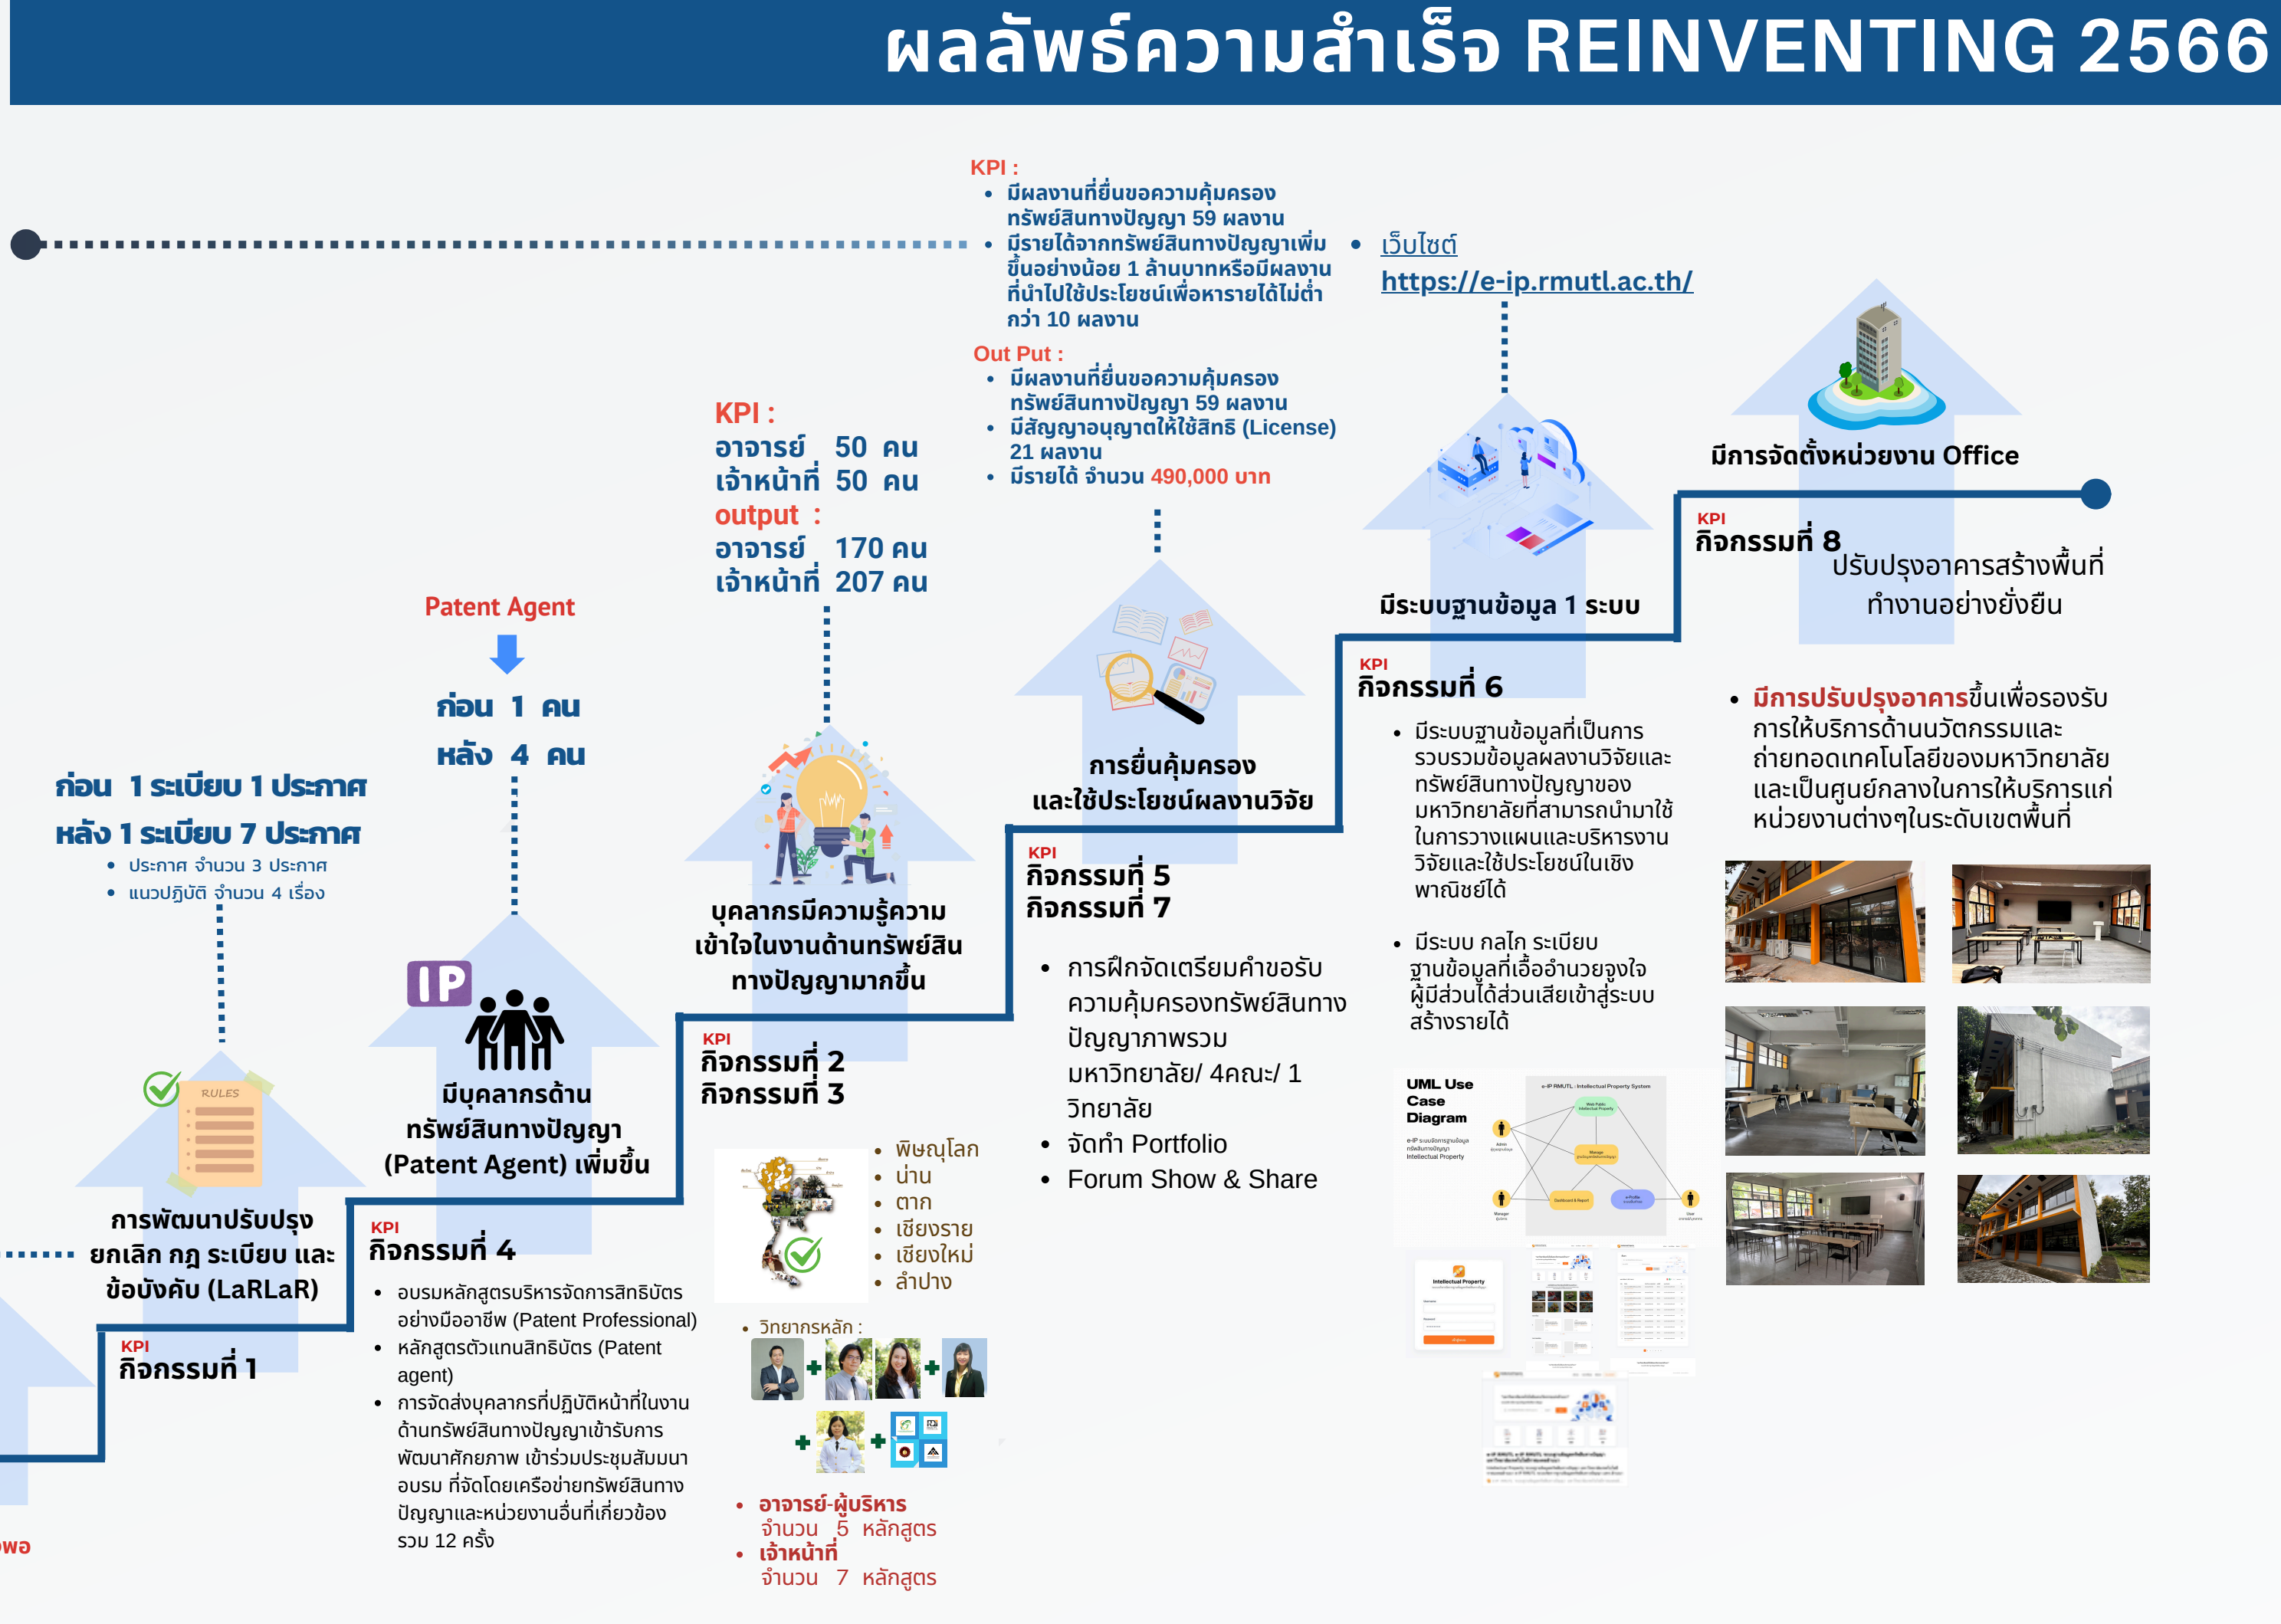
ผลลัพธ์ความสำเร็จ REINVENTING 2566

KPI :
- มีผลงานที่ยื่นขอความคุ้มครองทรัพย์สินทางปัญญา 59 ผลงาน
- มีรายได้จากทรัพย์สินทางปัญญาเพิ่มขึ้นอย่างน้อย 1 ล้านบาทหรือมีผลงานที่นำไปใช้ประโยชน์เพื่อหารายได้ไม่ต่ำกว่า 10 ผลงาน

Out Put :
- มีผลงานที่ยื่นขอความคุ้มครองทรัพย์สินทางปัญญา 59 ผลงาน
- มีสัญญาอนุญาตให้ใช้สิทธิ (License) 21 ผลงาน
- มีรายได้ จำนวน 490,000 บาท

- เว็บไซต์ https://e-ip.rmutl.ac.th/

มีการจัดตั้งหน่วยงาน Office

KPI
กิจกรรมที่ 8
ปรับปรุงอาคารสร้างพื้นที่ทำงานอย่างยั่งยืน

- มีการปรับปรุงอาคารขึ้นเพื่อรองรับการให้บริการด้านนวัตกรรมและถ่ายทอดเทคโนโลยีของมหาวิทยาลัยและเป็นศูนย์กลางในการให้บริการแก่หน่วยงานต่างๆในระดับเขตพื้นที่

มีระบบฐานข้อมูล 1 ระบบ

KPI
กิจกรรมที่ 6
- มีระบบฐานข้อมูลที่เป็นการรวบรวมข้อมูลผลงานวิจัยและทรัพย์สินทางปัญญาของมหาวิทยาลัยที่สามารถนำมาใช้ในการวางแผนและบริหารงานวิจัยและใช้ประโยชน์ในเชิงพาณิชย์ได้
- มีระบบ กลไก ระเบียบ ฐานข้อมูลที่เอื้ออำนวยจูงใจผู้มีส่วนได้ส่วนเสียเข้าสู่ระบบสร้างรายได้

UML Use Case Diagram

KPI :
อาจารย์ 50 คน
เจ้าหน้าที่ 50 คน
output :
อาจารย์ 170 คน
เจ้าหน้าที่ 207 คน

การยื่นคุ้มครองและใช้ประโยชน์ผลงานวิจัย

KPI
กิจกรรมที่ 5
กิจกรรมที่ 7
- การฝึกจัดเตรียมคำขอรับความคุ้มครองทรัพย์สินทางปัญญาภาพรวม มหาวิทยาลัย/ 4คณะ/ 1 วิทยาลัย
- จัดทำ Portfolio
- Forum Show & Share

บุคลากรมีความรู้ความเข้าใจในงานด้านทรัพย์สินทางปัญญามากขึ้น

KPI
กิจกรรมที่ 2
กิจกรรมที่ 3

- พิษณุโลก
- น่าน
- ตาก
- เชียงราย
- เชียงใหม่
- ลำปาง

- วิทยากรหลัก :

- อาจารย์-ผู้บริหาร จำนวน 5 หลักสูตร
- เจ้าหน้าที่ จำนวน 7 หลักสูตร

Patent Agent
ก่อน 1 คน
หลัง 4 คน

IP
มีบุคลากรด้านทรัพย์สินทางปัญญา (Patent Agent) เพิ่มขึ้น

KPI
กิจกรรมที่ 4
- อบรมหลักสูตรบริหารจัดการสิทธิบัตรอย่างมืออาชีพ (Patent Professional)
- หลักสูตรตัวแทนสิทธิบัตร (Patent agent)
- การจัดส่งบุคลากรที่ปฏิบัติหน้าที่ในงานด้านทรัพย์สินทางปัญญาเข้ารับการพัฒนาศักยภาพ เข้าร่วมประชุมสัมมนา อบรม ที่จัดโดยเครือข่ายทรัพย์สินทางปัญญาและหน่วยงานอื่นที่เกี่ยวข้อง รวม 12 ครั้ง

ก่อน 1 ระเบียบ 1 ประกาศ
หลัง 1 ระเบียบ 7 ประกาศ
- ประกาศ จำนวน 3 ประกาศ
- แนวปฏิบัติ จำนวน 4 เรื่อง

RULES
การพัฒนาปรับปรุง ยกเลิก กฎ ระเบียบ และข้อบังคับ (LaRLaR)

KPI
กิจกรรมที่ 1

พอ